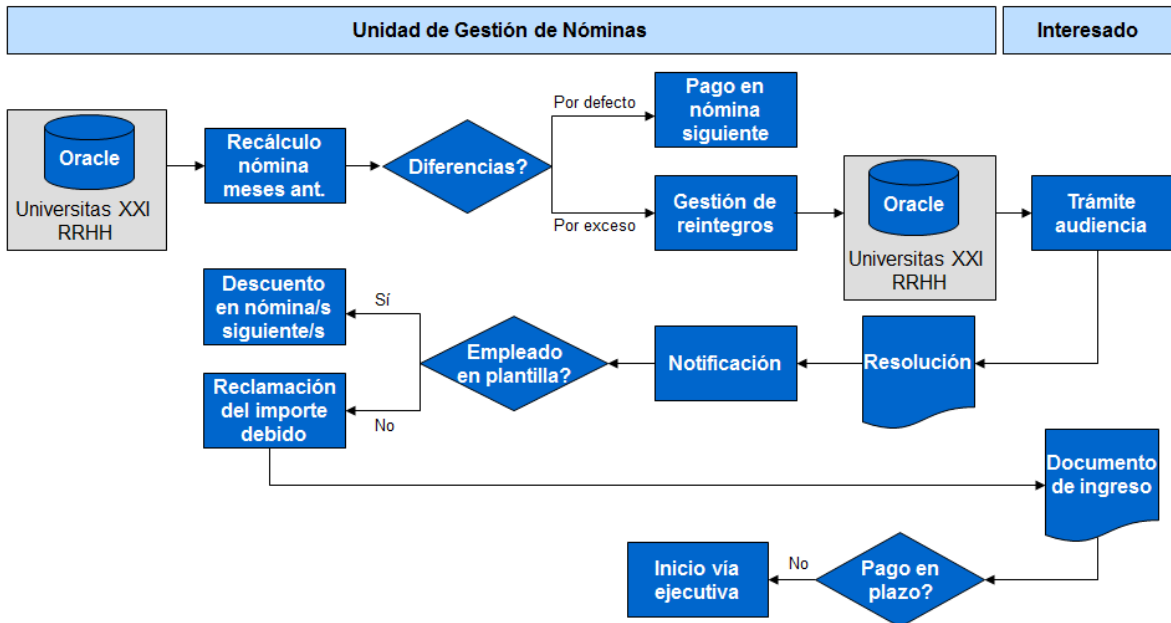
Unidad de Gestión de Nóminas

Interesado

Oracle

Universitas XXI RRHH

Recálculo nómina meses ant.

Diferencias?

Por defecto

Pago en nómina siguiente

Por exceso

Gestión de reintegros

Oracle

Universitas XXI RRHH

Trámite audiencia

Descuento en nómina/s siguiente/s

Sí

Empleado en plantilla?

Notificación

Resolución

Reclamación del importe debido

No

Documento de ingreso

Inicio vía ejecutiva

No

Pago en plazo?